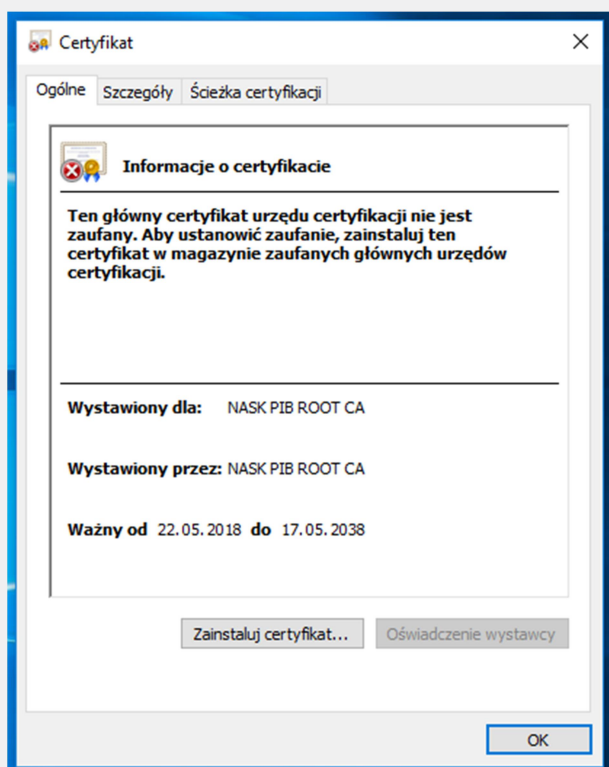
Certyfikat

Ogólne Szczegóły Ścieżka certyfikacji

Informacje o certyfikacie

Ten główny certyfikat urzędu certyfikacji nie jest zaufany. Aby ustanowić zaufanie, zainstaluj ten certyfikat w magazynie zaufanych głównych urzędów certyfikacji.

Wystawiony dla: NASK PIB ROOT CA

Wystawiony przez: NASK PIB ROOT CA

Ważny od 22.05.2018 do 17.05.2038

Zainstaluj certyfikat... Oświadczenie wystawcy

OK